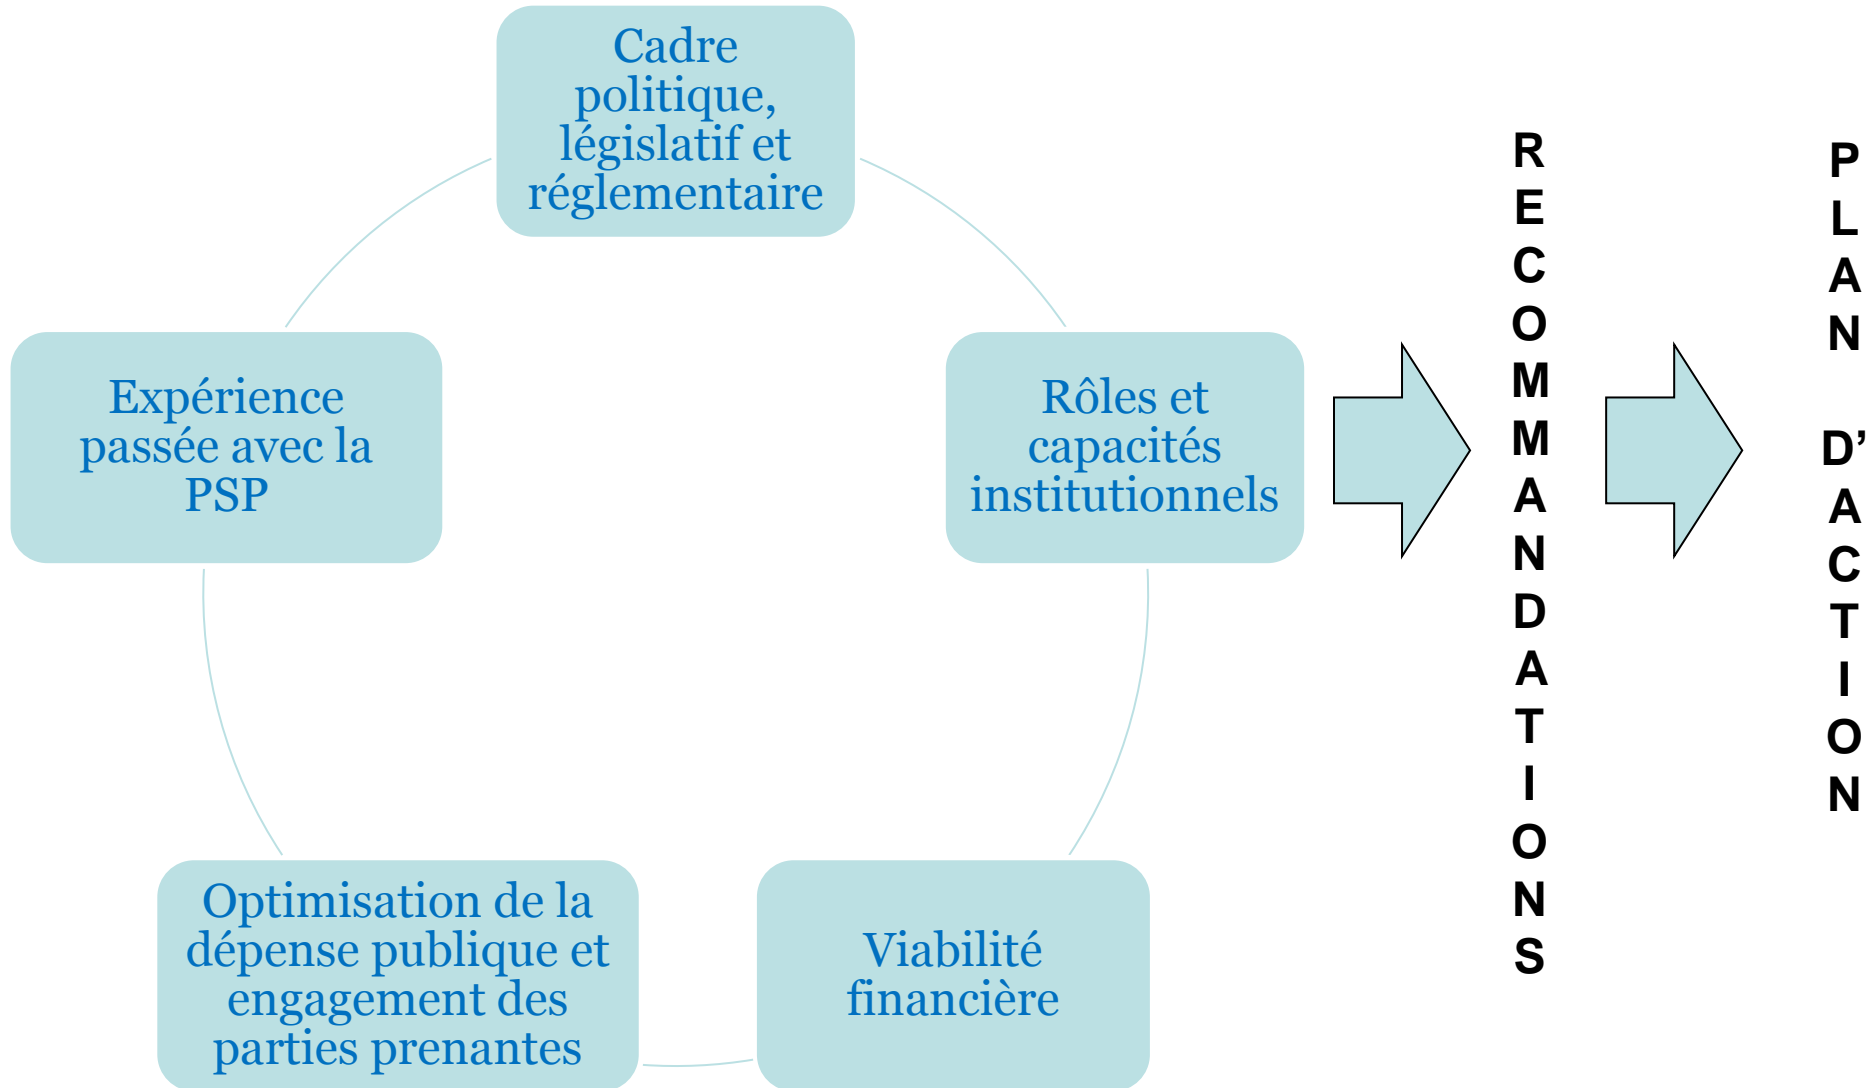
Cadre politique, législatif et réglementaire

Rôles et capacités institutionnels

Viabilité financière

Optimisation de la dépense publique et engagement des parties prenantes

Expérience passée avec la PSP

RECOMMANDATIONS

PLAN D'ACTION